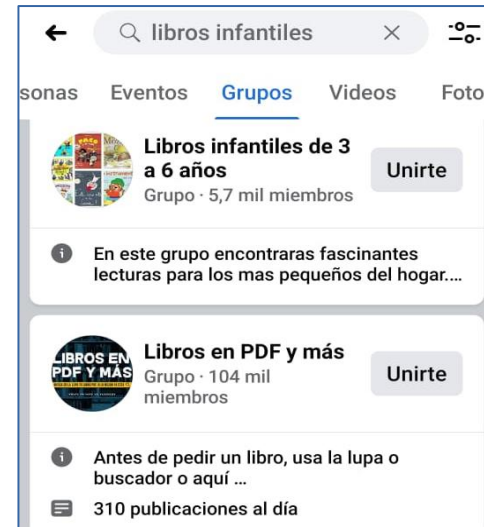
libros infantiles

sonas Eventos Grupos Videos Foto

Libros infantiles de 3 a 6 años
Grupo · 5,7 mil miembros
Unirte

En este grupo encontraras fascinantes lecturas para los mas pequeños del hogar....

LIBROS EN PDF Y MÁS

Libros en PDF y más
Grupo · 104 mil miembros
Unirte

Antes de pedir un libro, usa la lupa o buscador o aquí ...

310 publicaciones al día